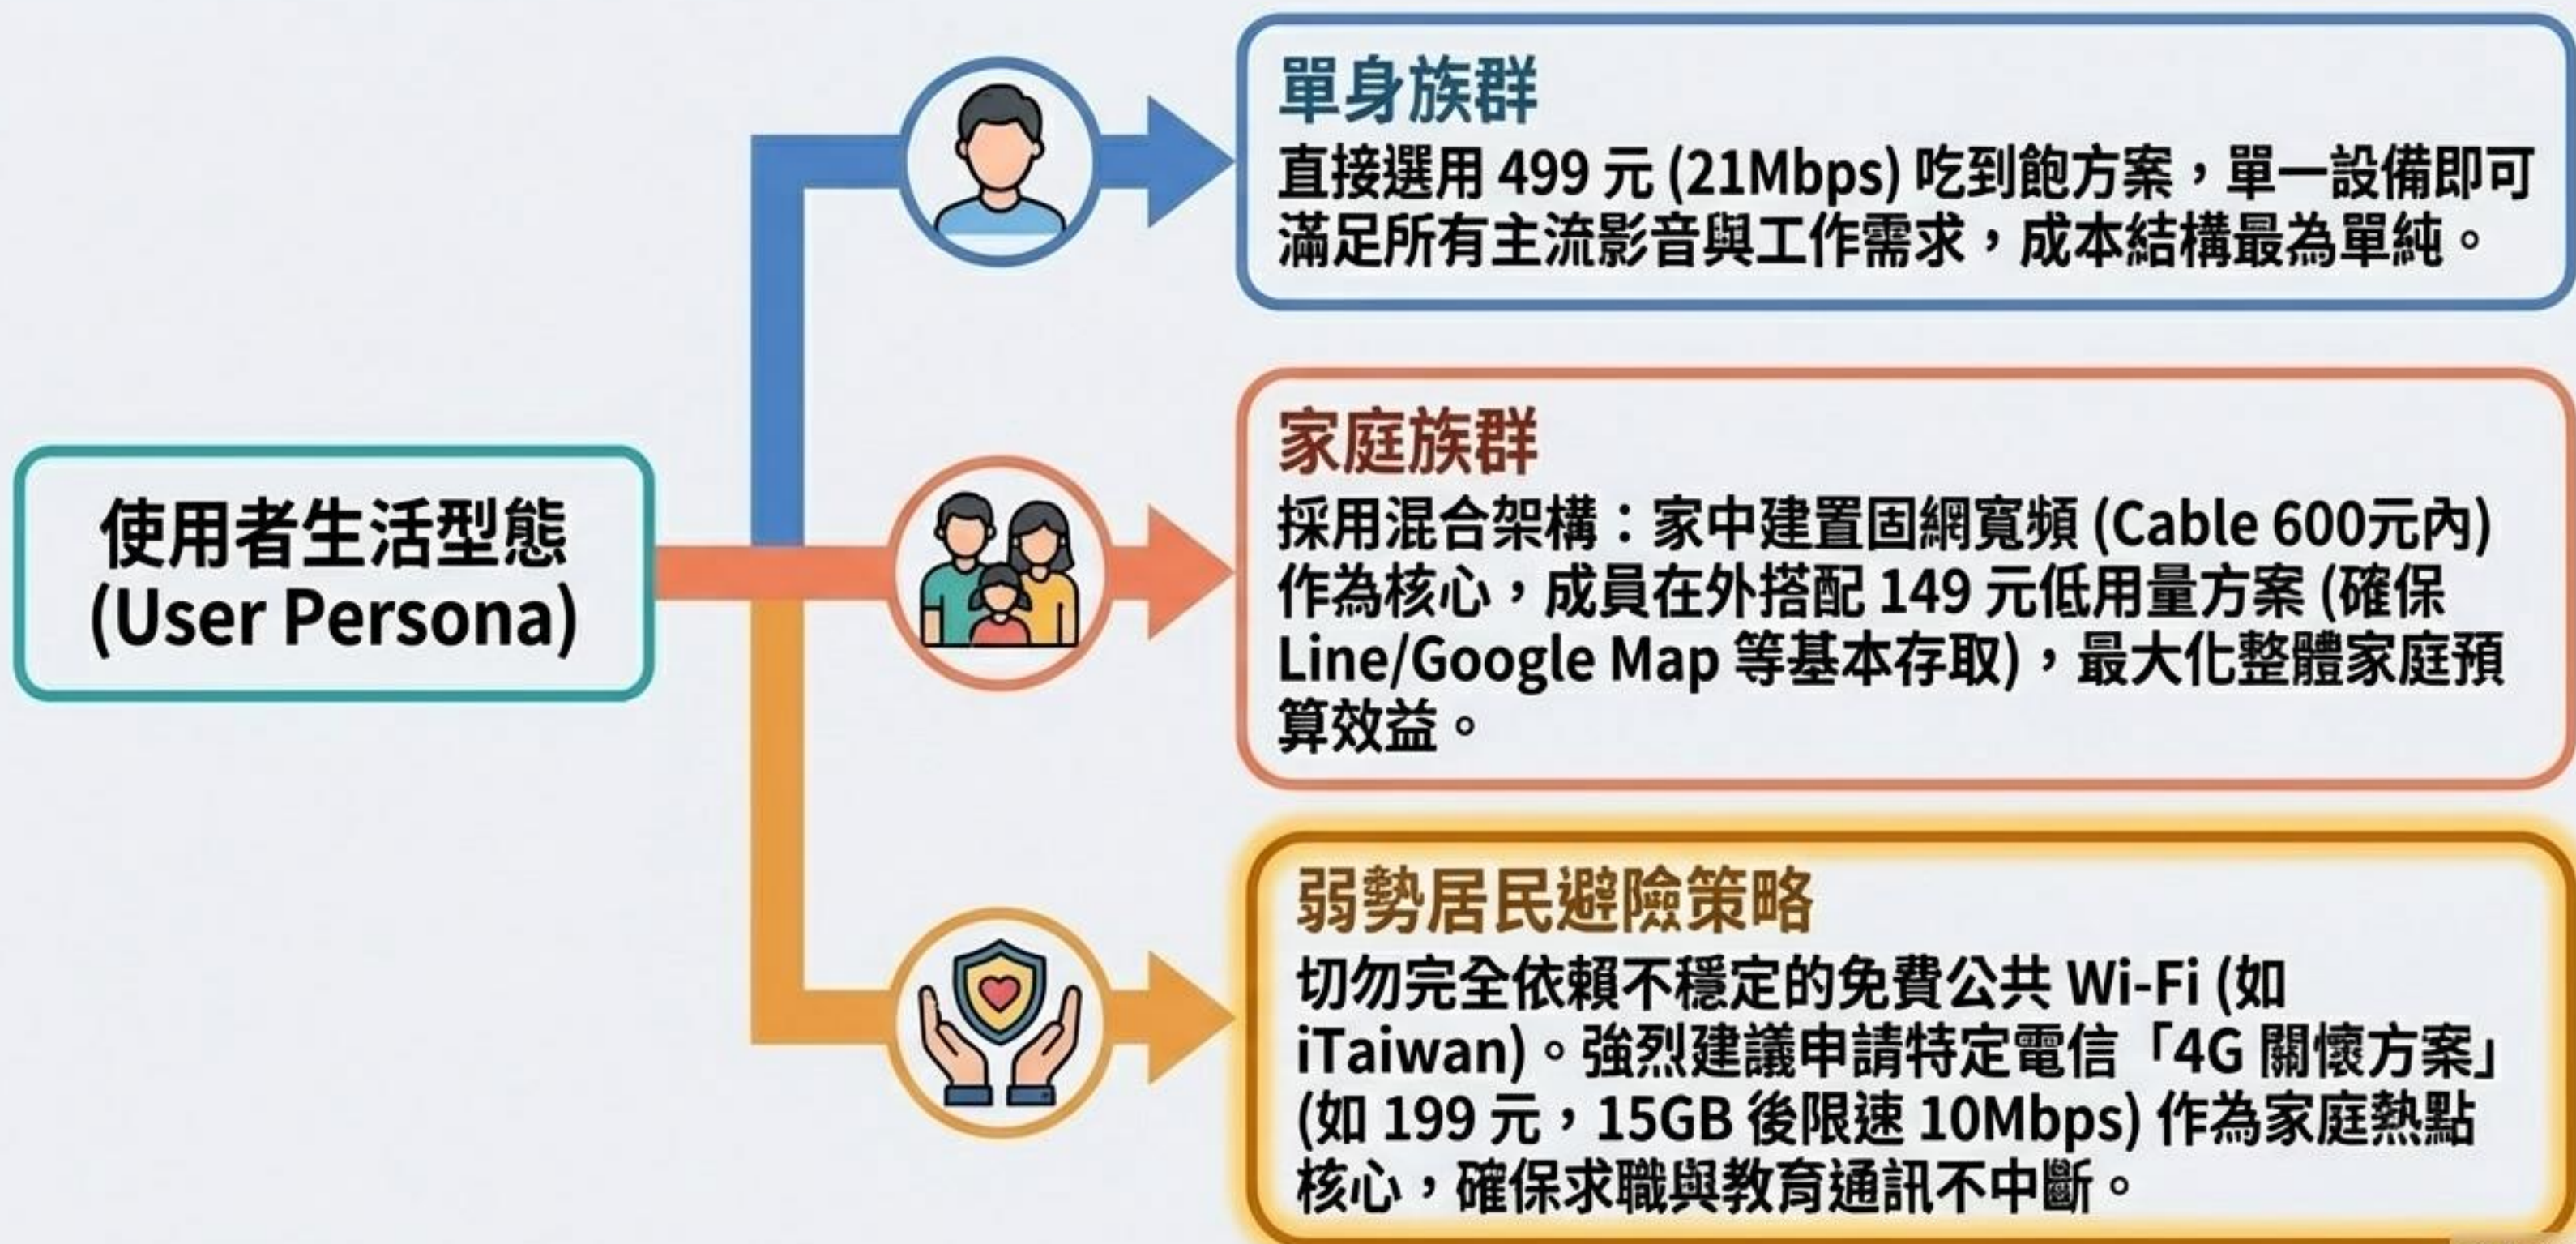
使用者生活型態
(User Persona)

單身族群
直接選用 499 元 (21Mbps) 吃到飽方案，單一設備即可滿足所有主流影音與工作需求，成本結構最為單純。

家庭族群
採用混合架構：家中建置固網寬頻 (Cable 600元內) 作為核心，成員在外搭配 149 元低用量方案 (確保 Line/Google Map 等基本存取)，最大化整體家庭預算效益。

弱勢居民避險策略
切勿完全依賴不穩定的免費公共 Wi-Fi (如 iTaiwan)。強烈建議申請特定電信「4G 關懷方案」(如 199 元，15GB 後限速 10Mbps) 作為家庭熱點核心，確保求職與教育通訊不中斷。